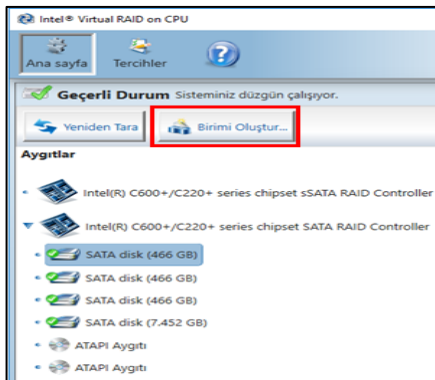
Intel® Virtual RAID on CPU

Ana sayfa
Tercihler

Geçerli Durum Sisteminiz düzgün çalışıyor.

Yeniden Tara
Birimi Oluştur...

Aygıtlar

Intel(R) C600+/C220+ series chipset sSATA RAID Controller

Intel(R) C600+/C220+ series chipset SATA RAID Controller

SATA disk (466 GB)
SATA disk (466 GB)
SATA disk (466 GB)
SATA disk (7.452 GB)
ATAPI Aygıtı
ATAPI Aygıtı